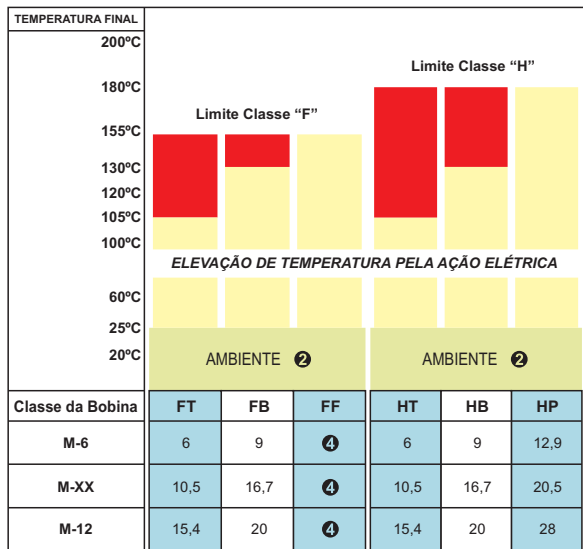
TEMPERATURA FINAL

200ºC
180ºC
155ºC
130ºC
120ºC
105ºC
100ºC
60ºC
25ºC
20ºC

Limite Classe "F"

Limite Classe "H"

ELEVAÇÃO DE TEMPERATURA PELA AÇÃO ELÉTRICA

AMBIENTE ❷

AMBIENTE ❷

| Classe da Bobina | FT | FB | FF | HT | HB | HP |
|---|---|---|---|---|---|---|
| M-6 | 6 | 9 | ❹ | 6 | 9 | 12,9 |
| M-XX | 10,5 | 16,7 | ❹ | 10,5 | 16,7 | 20,5 |
| M-12 | 15,4 | 20 | ❹ | 15,4 | 20 | 28 |